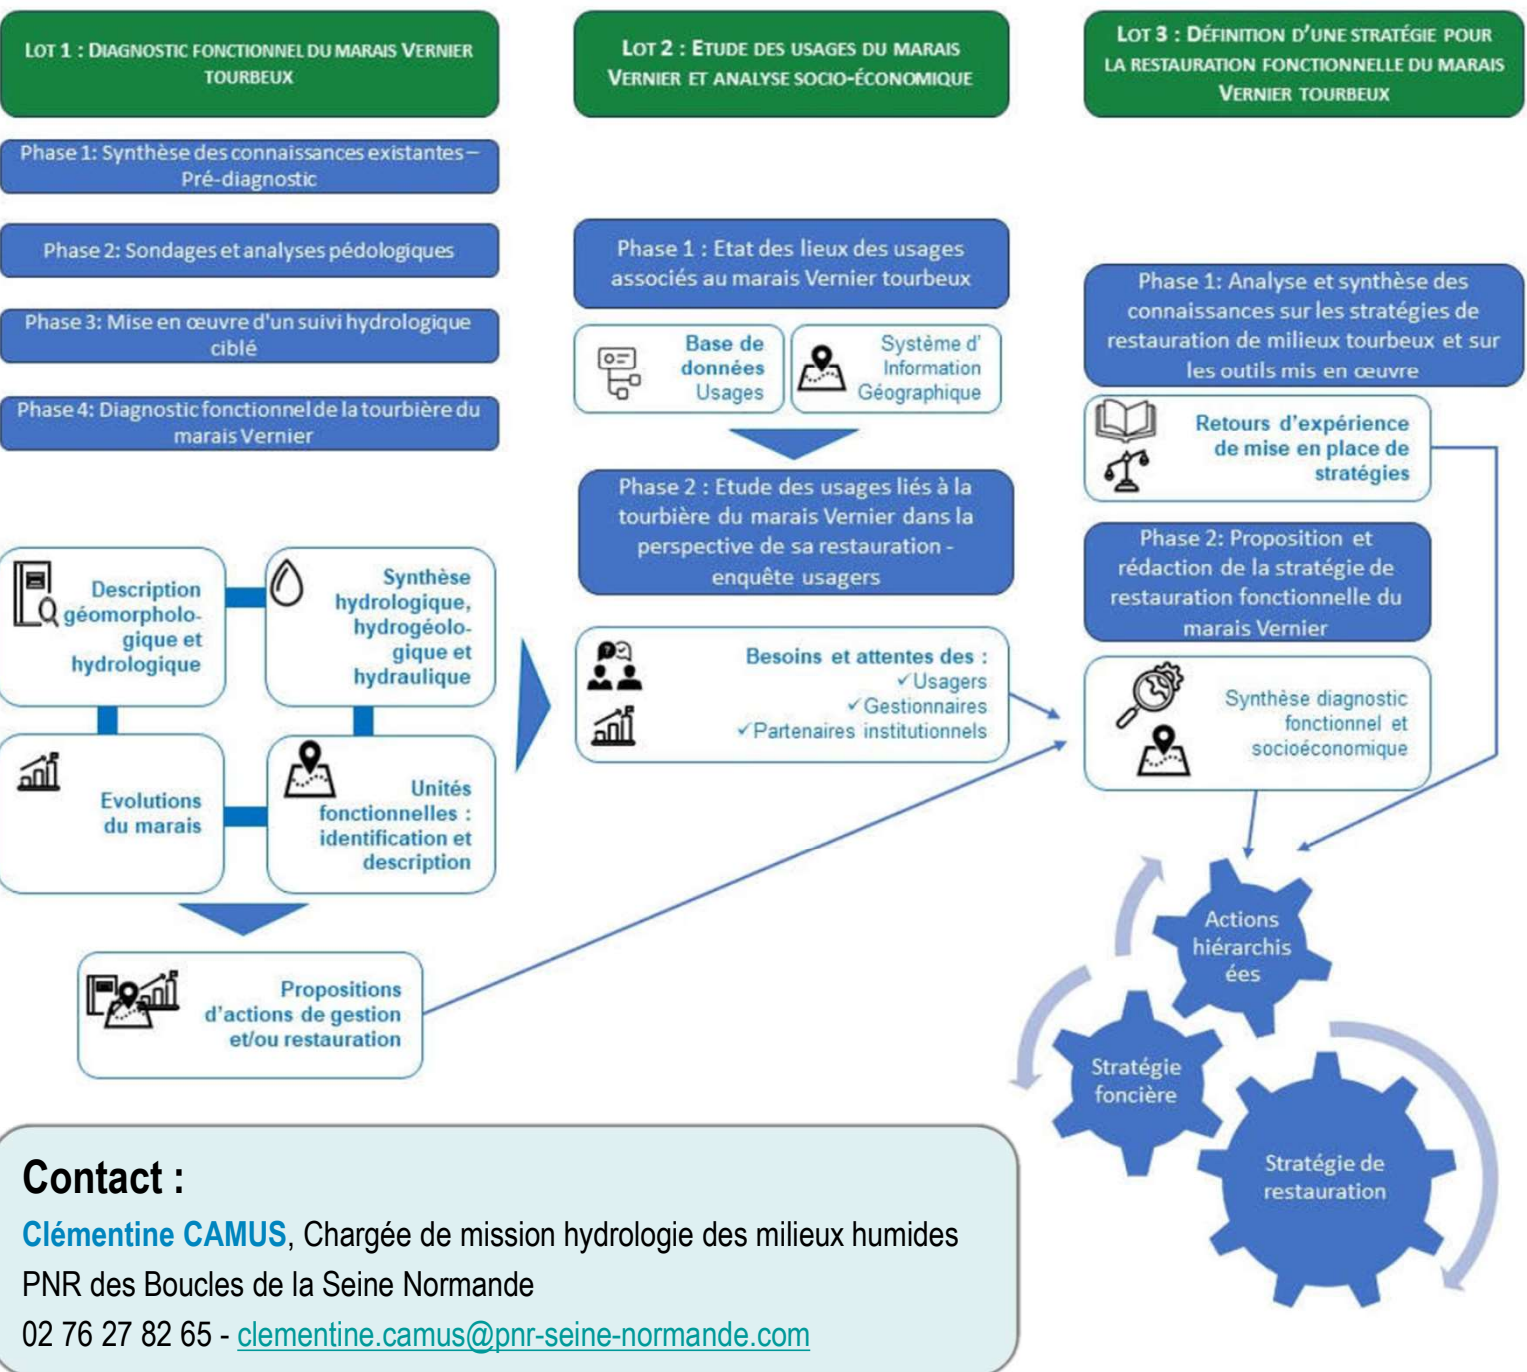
LOT 1 : DIAGNOSTIC FONCTIONNEL DU MARAIS VERNIER TOURBEUX

Phase 1: Synthèse des connaissances existantes – Pré-diagnostic

Phase 2: Sondages et analyses pédologiques

Phase 3: Mise en œuvre d'un suivi hydrologique ciblé

Phase 4: Diagnostic fonctionnel de la tourbière du marais Vernier

Description géomorphologique et hydrologique

Synthèse hydrologique, hydrogéologique et hydraulique

Evolutions du marais

Unités fonctionnelles : identification et description

Propositions d'actions de gestion et/ou restauration

LOT 2 : ETUDE DES USAGES DU MARAIS VERNIER ET ANALYSE SOCIO-ÉCONOMIQUE

Phase 1 : Etat des lieux des usages associés au marais Vernier tourbeux

Base de données Usages

Système d' Information Géographique

Phase 2 : Etude des usages liés à la tourbière du marais Vernier dans la perspective de sa restauration - enquête usagers

Besoins et attentes des :
✓Usagers
✓Gestionnaires
✓Partenaires institutionnels

LOT 3 : DÉFINITION D'UNE STRATÉGIE POUR LA RESTAURATION FONCTIONNELLE DU MARAIS VERNIER TOURBEUX

Phase 1: Analyse et synthèse des connaissances sur les stratégies de restauration de milieux tourbeux et sur les outils mis en œuvre

Retours d'expérience de mise en place de stratégies

Phase 2: Proposition et rédaction de la stratégie de restauration fonctionnelle du marais Vernier

Synthèse diagnostic fonctionnel et socioéconomique

Actions hiérarchisées

Stratégie foncière

Stratégie de restauration

Contact :
Clémentine CAMUS, Chargée de mission hydrologie des milieux humides
PNR des Boucles de la Seine Normande
02 76 27 82 65 - clementine.camus@pnr-seine-normande.com